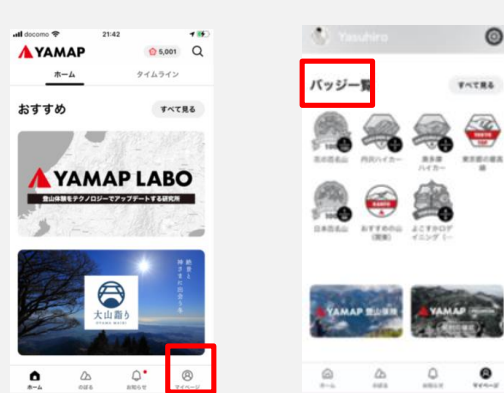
docomo 21:42

YAMAP

5,001

ホーム タイムライン

おすすめ すべて見る

YAMAP LABO

登山体験をテクノロジーでアップデートする研究所

大山詣り

ホーム のぼる お知らせ マイページ

Yasuhiro

バッジ一覧 すべて見る

百名山 円沢バイカー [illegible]ハイカー 東京都の最高峰

日本百名山 おすすめの山(関東) よくすかログイングミー

YAMAP 登山体験

ホーム のぼる お知らせ マイページ